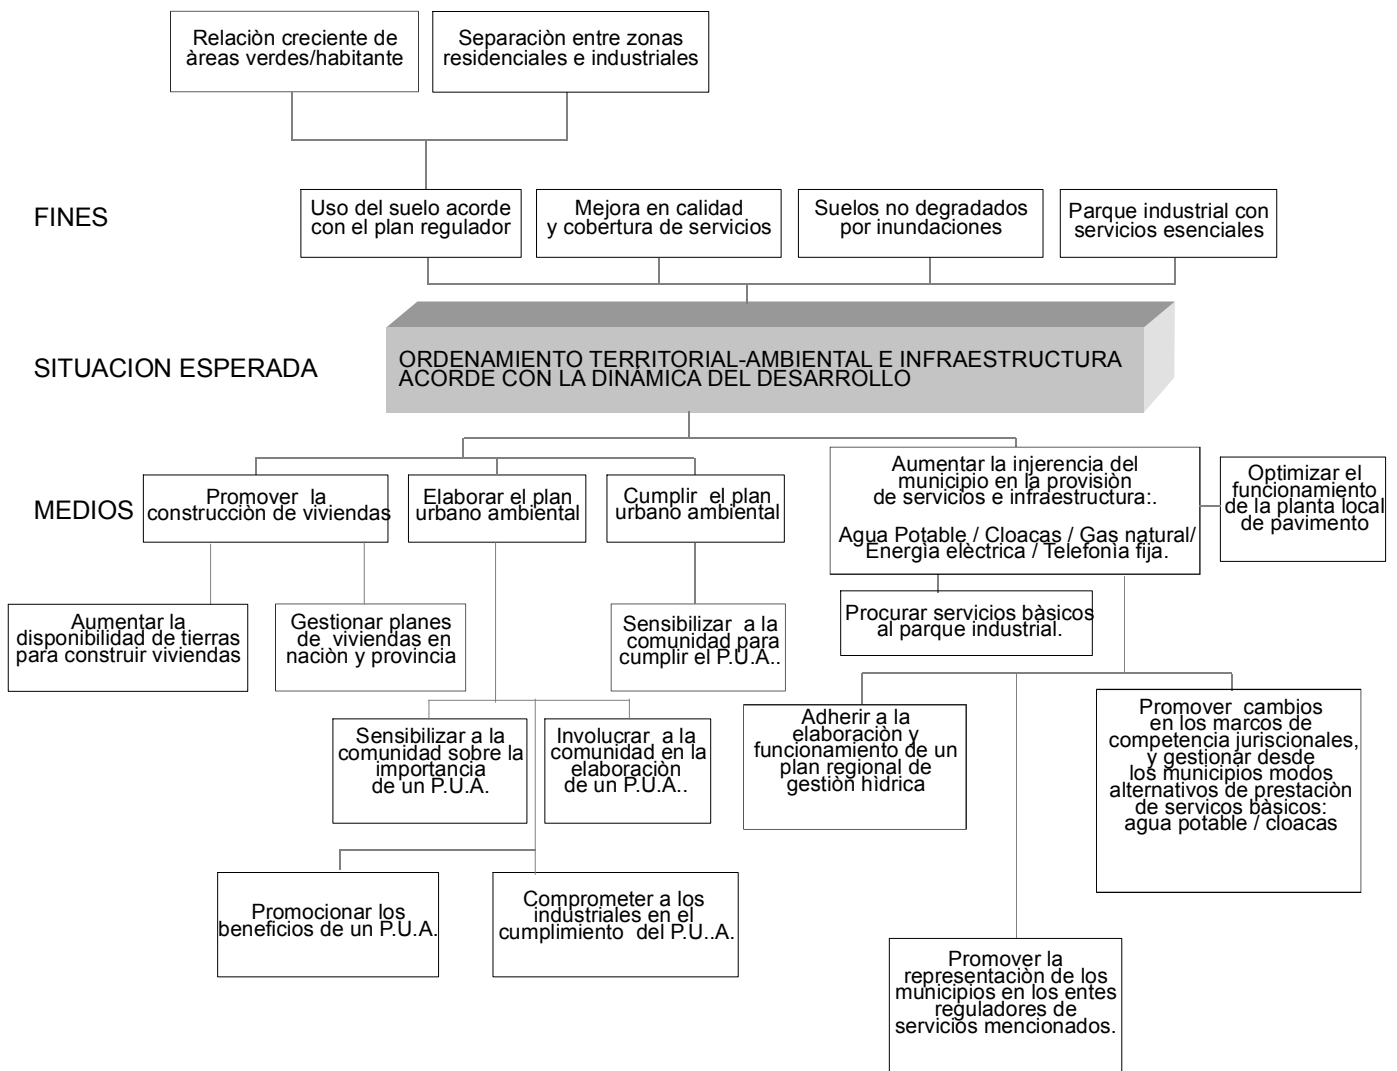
Relaciòn creciente de àreas verdes/habitante

Separaciòn entre zonas residenciales e industriales

FINES

Uso del suelo acorde con el plan regulador

Mejora en calidad y cobertura de servicios

Suelos no degradados por inundaciones

Parque industrial con servicios esenciales

SITUACION ESPERADA

ORDENAMIENTO TERRITORIAL-AMBIENTAL E INFRAESTRUCTURA ACORDE CON LA DINÁMICA DEL DESARROLLO

MEDIOS

Promover la construcciòn de viviendas

Elaborar el plan urbano ambiental

Cumplir el plan urbano ambiental

Aumentar la injerencia del municipio en la provisiòn de servicios e infraestructura:.

Agua Potable / Cloacas / Gas natural/ Energìa elèctrica / Telefonìa fija.

Optimizar el funcionamiento de la planta local de pavimento

Aumentar la disponibilidad de tierras para construir viviendas

Gestionar planes de viviendas en naciòn y provincia

Sensibilizar a la comunidad para cumplir el P.U.A..

Procurar servicios bàsicos al parque industrial.

Sensibilizar a la comunidad sobre la importancia de un P.U.A.

Involucrar a la comunidad en la elaboraciòn de un P.U.A..

Adherir a la elaboraciòn y funcionamiento de un plan regional de gestiòn hìdrica

Promover cambios en los marcos de competencia jurisciónales, y gestionar desde los municipios modos alternativos de prestaciòn de servicos bàsicos: agua potable / cloacas

Promocionar los beneficios de un P.U.A.

Comprometer a los industriales en el cumplimiento del P.U..A.

Promover la representaciòn de los municipios en los entes reguladores de servicios mencionados.